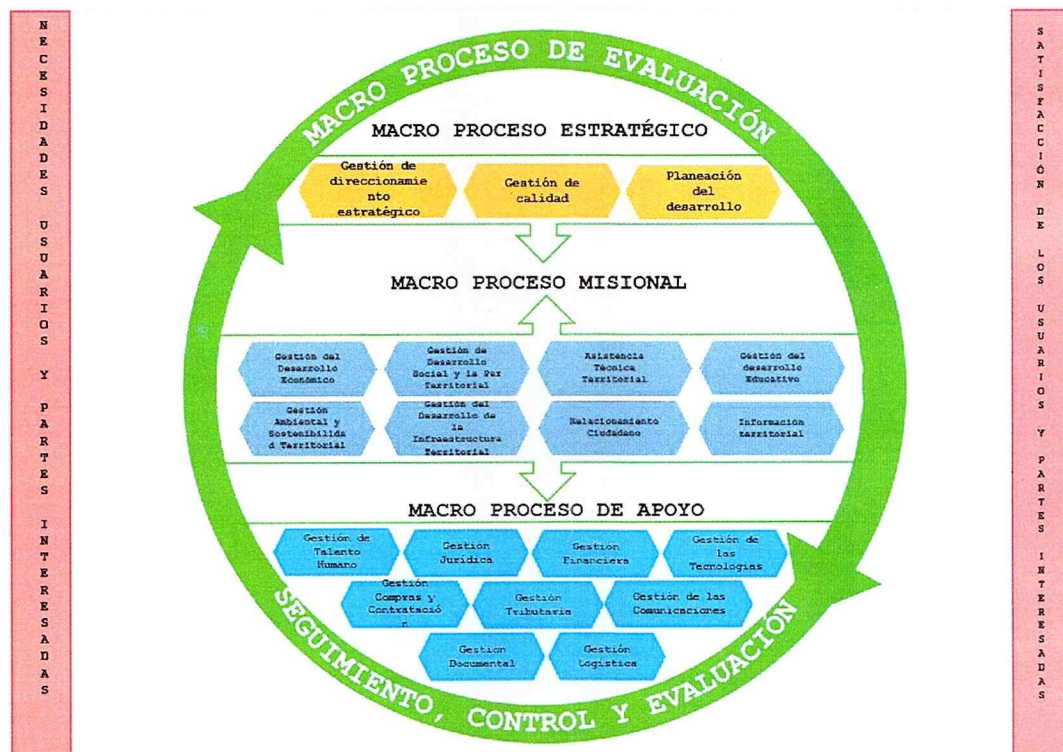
NECESIDADES USUARIOS Y PARTES INTERESADAS

MACRO PROCESO DE EVALUACIÓN

MACRO PROCESO ESTRATÉGICO

Gestión de direccionamiento estratégico

Gestión de calidad

Planeación del desarrollo

MACRO PROCESO MISIONAL

Gestión del Desarrollo Económico

Gestión de Desarrollo Social y la Paz Territorial

Asistencia Técnica Territorial

Gestión del desarrollo Educativo

Gestión Ambiental y Sostenibilidad Territorial

Gestión del Desarrollo de la Infraestructura Territorial

Relacionamiento Ciudadano

Información territorial

MACRO PROCESO DE APOYO

Gestión de Talento Humano

Gestión Jurídica

Gestión Financiera

Gestión de las Tecnologías

Gestión Compras y Contratación

Gestión Tributaria

Gestión de las Comunicaciones

Gestión Documental

Gestión Logística

SEGUIMIENTO, CONTROL Y EVALUACIÓN

SATISFACCIÓN DE LOS USUARIOS Y PARTES INTERESADAS